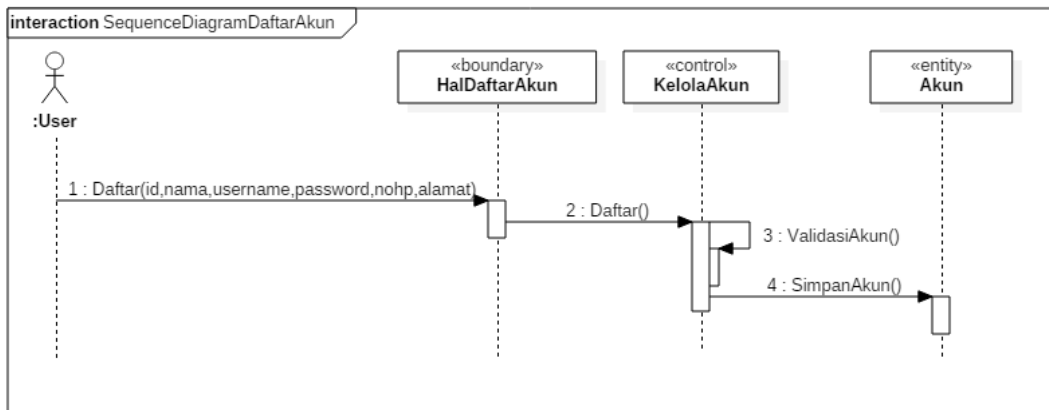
interaction SequenceDiagramDaftarAkun

:User

«boundary»
HalDaftarAkun

«control»
KelolaAkun

«entity»
Akun

1 : Daftar(id,nama,username,password,nohp,alamat)

2 : Daftar()

3 : ValidasiAkun()

4 : SimpanAkun()